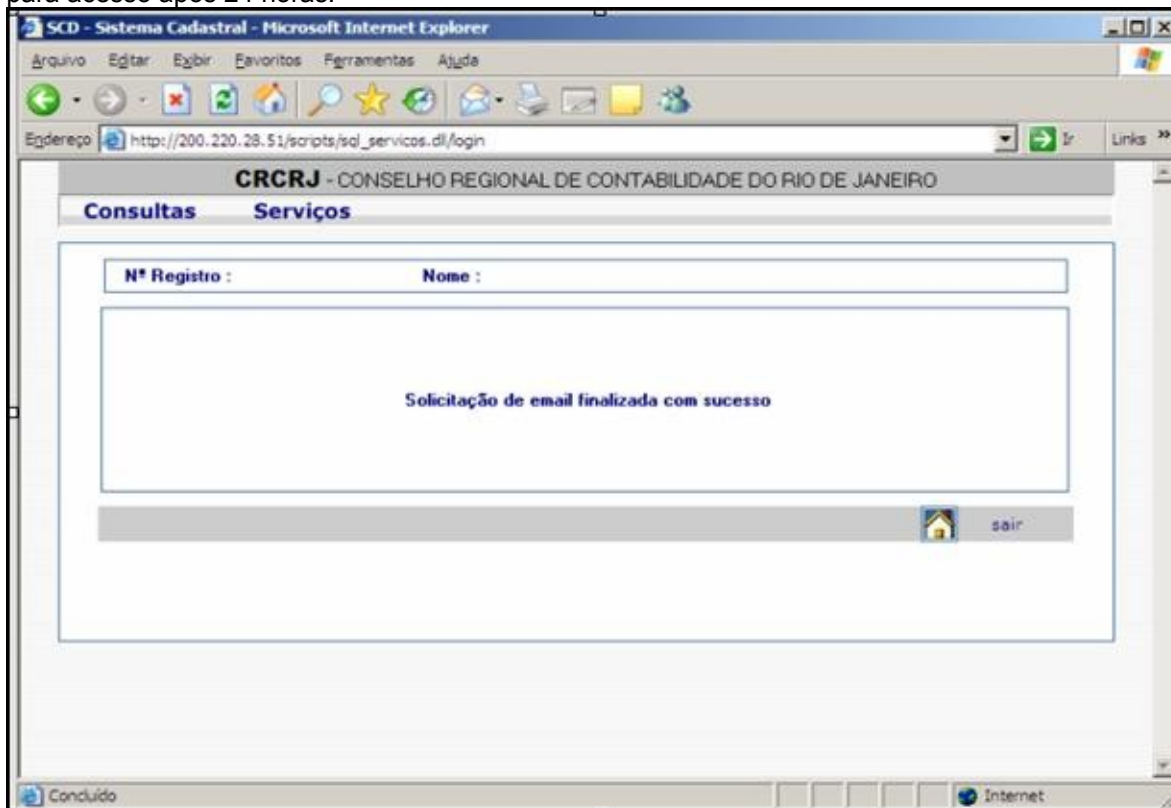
para acesso após 24 horas.

SCD - Sistema Cadastral - Microsoft Internet Explorer

Arquivo Editar Exibir Favoritos Ferramentas Ajuda

Endereço http://200.220.28.51/scripts/sql_servicos.dll/login Ir Links

CRCRJ - CONSELHO REGIONAL DE CONTABILIDADE DO RIO DE JANEIRO

Consultas Serviços

Nº Registro : Nome :

Solicitação de email finalizada com sucesso

sair

Concluído Internet